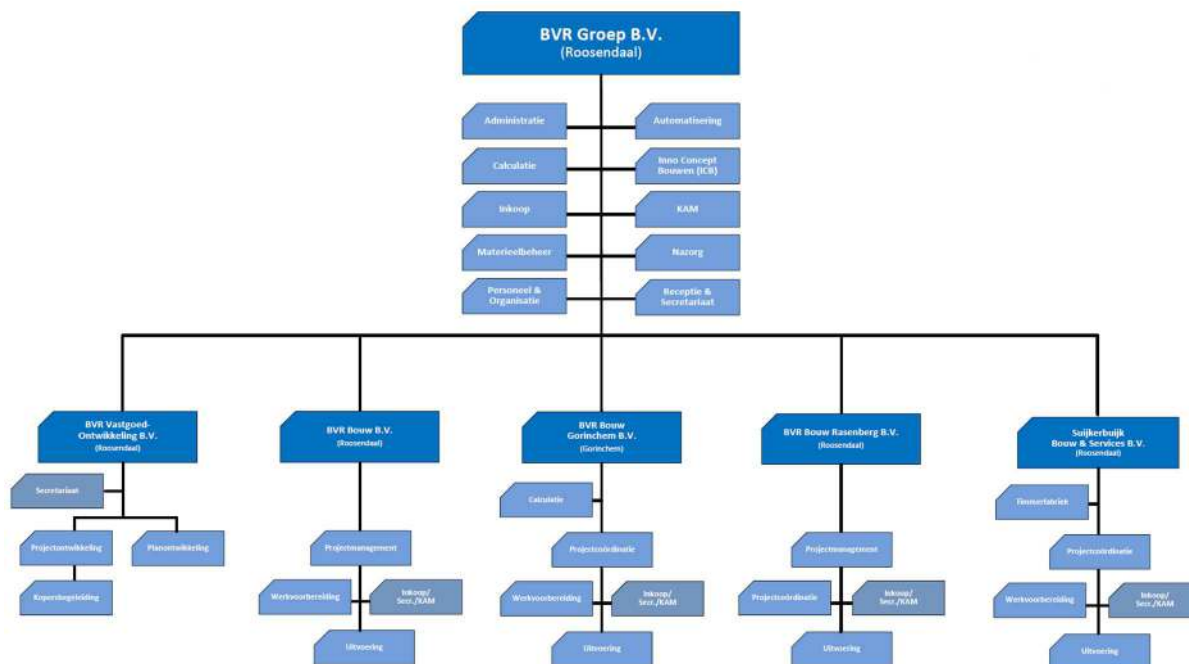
BVR Groep B.V.
(Roosendaal)

Administratie

Automatisering

Calculatie

Inno Concept Bouwen (ICB)

Inkoop

KAM

Materieelbeheer

Nazorg

Personeel & Organisatie

Receptie & Secretariaat

BVR Vastgoed-Ontwikkeling B.V.
(Roosendaal)

Secretariaat

Projectontwikkeling

Planontwikkeling

Kopersbegeleiding

BVR Bouw B.V.
(Roosendaal)

Projectmanagement

Werkvoorbereiding

Inkoop/ Secr./KAM

Uitvoering

BVR Bouw Gorinchem B.V.
(Gorinchem)

Calculatie

Projectcoördinatie

Werkvoorbereiding

Inkoop/ Secr./KAM

Uitvoering

BVR Bouw Rasenberg B.V.
(Roosendaal)

Projectmanagement

Projectcoördinatie

Inkoop/ Secr./KAM

Uitvoering

Suijkerbuijk Bouw & Services B.V.
(Roosendaal)

Timmerfabriek

Projectcoördinatie

Werkvoorbereiding

Inkoop/ Secr./KAM

Uitvoering